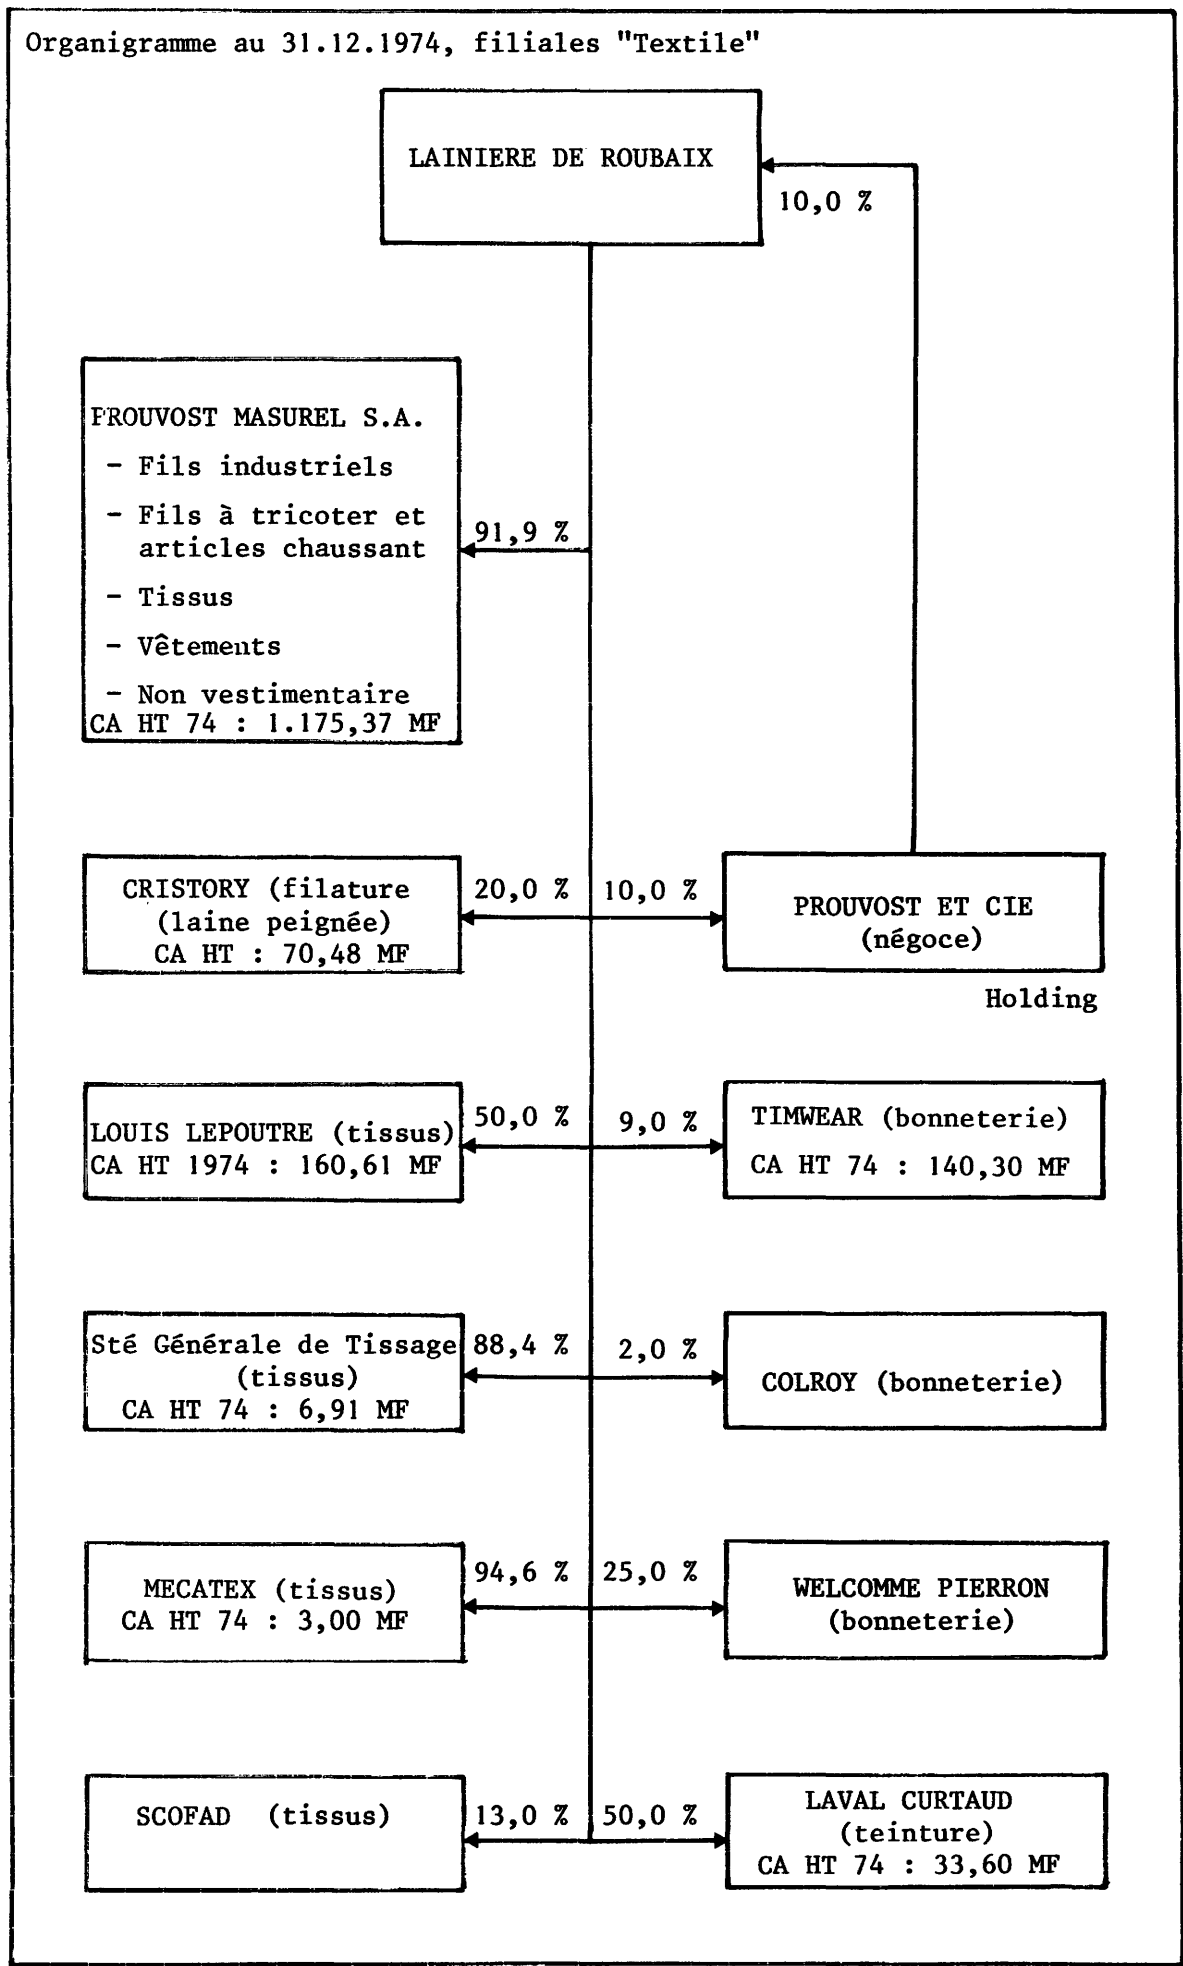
Organigramme au 31.12.1974, filiales "Textile"

LAINIERE DE ROUBAIX

10,0 %

PROUVOST MASUREL S.A.
- Fils industriels
- Fils à tricoter et articles chaussant
- Tissus
- Vêtements
- Non vestimentaire
CA HT 74 : 1.175,37 MF

91,9 %

CRISTORY (filature (laine peignée)
CA HT : 70,48 MF

20,0 %

10,0 %

PROUVOST ET CIE
(négoce)

Holding

LOUIS LEPOUTRE (tissus)
CA HT 1974 : 160,61 MF

50,0 %

9,0 %

TIMWEAR (bonneterie)
CA HT 74 : 140,30 MF

Sté Générale de Tissage
(tissus)
CA HT 74 : 6,91 MF

88,4 %

2,0 %

COLROY (bonneterie)

MECATEX (tissus)
CA HT 74 : 3,00 MF

94,6 %

25,0 %

WELCOMME PIERRON
(bonneterie)

SCOFAD (tissus)

13,0 %

50,0 %

LAVAL CURTAUD
(teinture)
CA HT 74 : 33,60 MF